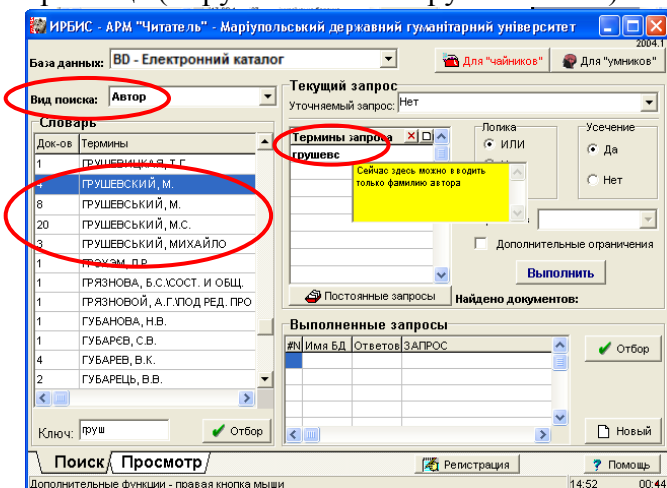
ИРБИС - АРМ "Читатель" - Маріупольський державний гуманітарний університет

2004.1

База данных: BD - Електронний каталог

Для "чайников"

Для "умников"

Вид поиска: Автор

Словарь

| Док-ов | Термины |
|---|---|
| 1 | ГРУШЕВИНСКАЯ, Т.Г. |
| 4 | ГРУШЕВСКИЙ, М. |
| 8 | ГРУШЕВСЬКИЙ, М. |
| 20 | ГРУШЕВСЬКИЙ, М.С. |
| 3 | ГРУШЕВСЬКИЙ, МИХАЙЛО |
| 1 | ГРЭХЭМ, Д.Р. |
| 1 | ГРЯЗНОВА, Б.С.\СОСТ. И ОБЩ. |
| 1 | ГРЯЗНОВОЙ, А.Г.\ПОД РЕД. ПРО |
| 1 | ГУБАНОВА, Н.В. |
| 1 | ГУБАРЄВ, С.В. |
| 4 | ГУБАРЕВ, В.К. |
| 2 | ГУБАРЕЦЬ, В.В. |

Ключ: груш

Отбор

Текущий запрос

Уточняемый запрос: Нет

Термины запроса

грушевс

Сейчас здесь можно вводить только фамилию автора

Логика

ИЛИ

Усечение

Да

Нет

Дополнительные ограничения

Выполнить

Постоянные запросы

Найдено документов:

Выполненные запросы

| #N | Имя БД | Ответов | ЗАПРОС |
|---|---|---|---|
| | | | |

Отбор

Новый

Поиск

Просмотр

Регистрация

Помощь

Дополнительные функции - правая кнопка мыши

14:52

00:44